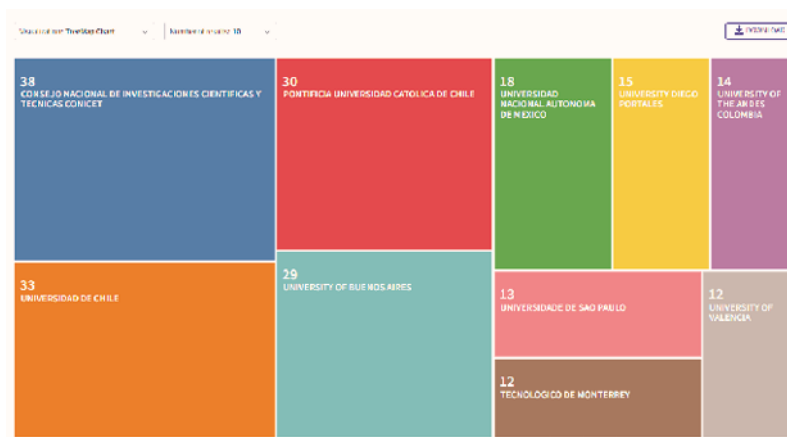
Visualization: TreeMap Chart
Number of results: 10
DOWNLOAD

38
CONSEJO NACIONAL DE INVESTIGACIONES CIENTIFICAS Y TECNICAS CONICET

30
PONTIFICIA UNIVERSIDAD CATOLICA DE CHILE

18
UNIVERSIDAD NACIONAL AUTONOMA DE MEXICO

15
UNIVERSIDAD DIEGO PORTALES

14
UNIVERSITY OF THE ANDES COLOMBIA

33
UNIVERSIDAD DE CHILE

29
UNIVERSITY OF BUENOS AIRES

13
UNIVERSIDADE DE SAO PAULO

12
UNIVERSITY OF VALENCIA

12
TECNOLOGICO DE MONTERREY